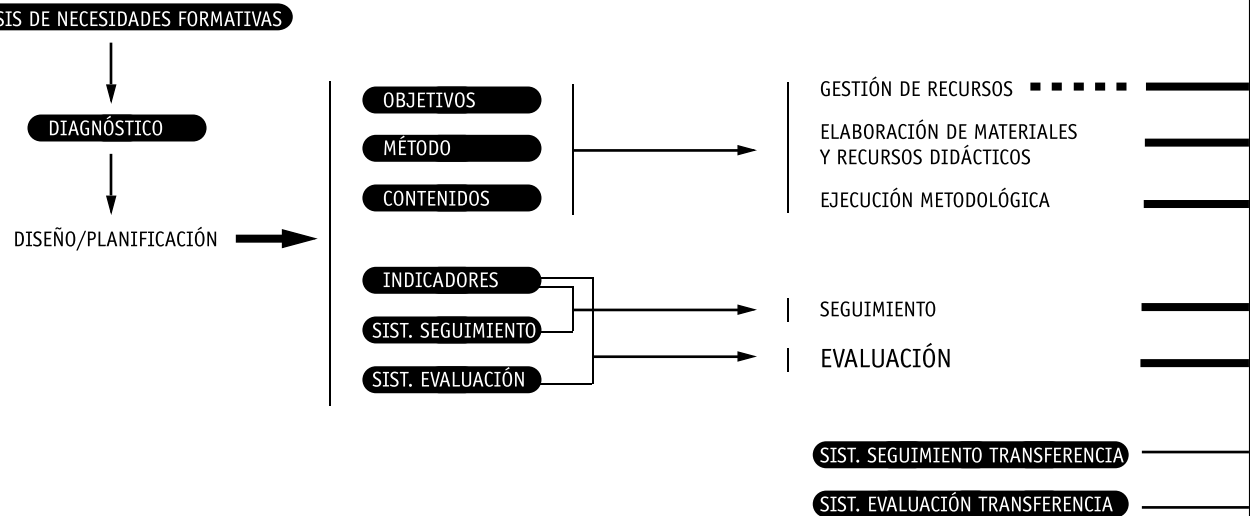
SIS DE NECESIDADES FORMATIVAS

DIAGNÓSTICO

DISEÑO/PLANIFICACIÓN

OBJETIVOS

MÉTODO

CONTENIDOS

INDICADORES

SIST. SEGUIMIENTO

SIST. EVALUACIÓN

GESTIÓN DE RECURSOS

ELABORACIÓN DE MATERIALES Y RECURSOS DIDÁCTICOS

EJECUCIÓN METODOLÓGICA

SEGUIMIENTO

EVALUACIÓN

SIST. SEGUIMIENTO TRANSFERENCIA

SIST. EVALUACIÓN TRANSFERENCIA